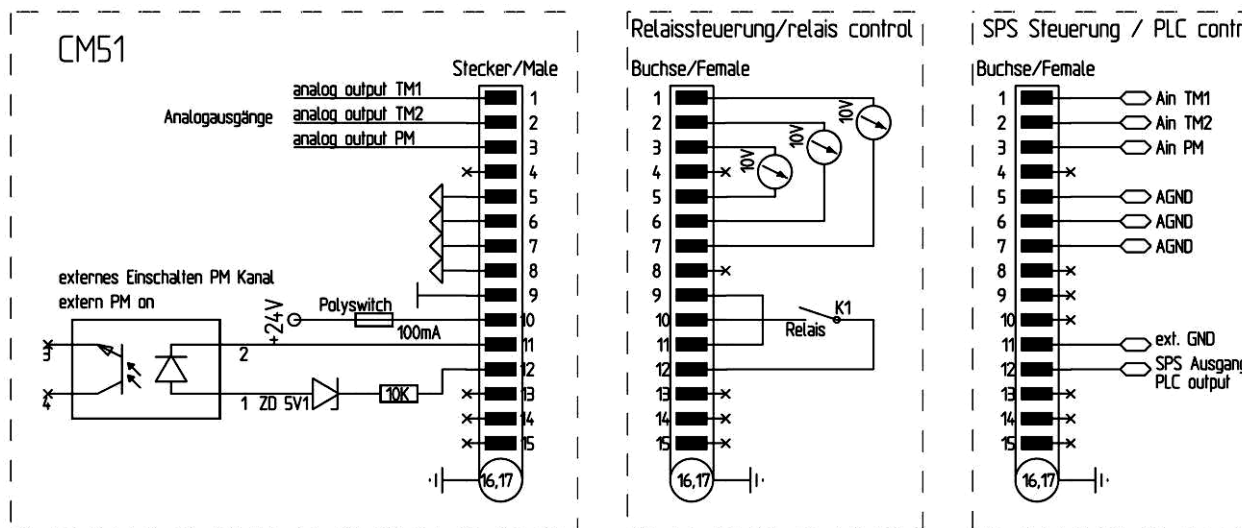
CM51

Stecker/Male

analog output TM1
analog output TM2
analog output PM

Analogausgänge

1
2
3
4
5
6
7
8
9
10
11
12
13
14
15

externes Einschalten PM Kanal
extern PM on

+24V
Polyswitch
100mA

3
4
2
1 ZD 5V1
10K

16,17

Relaissteuerung/relais control

Buchse/Female

1
2
3
4
5
6
7
8
9
10
11
12
13
14
15

10V
10V
10V

K1
Relais

16,17

SPS Steuerung / PLC contr

Buchse/Female

1
2
3
4
5
6
7
8
9
10
11
12
13
14
15

Ain TM1
Ain TM2
Ain PM
AGND
AGND
AGND
ext. GND
SPS Ausgang
PLC output

16,17